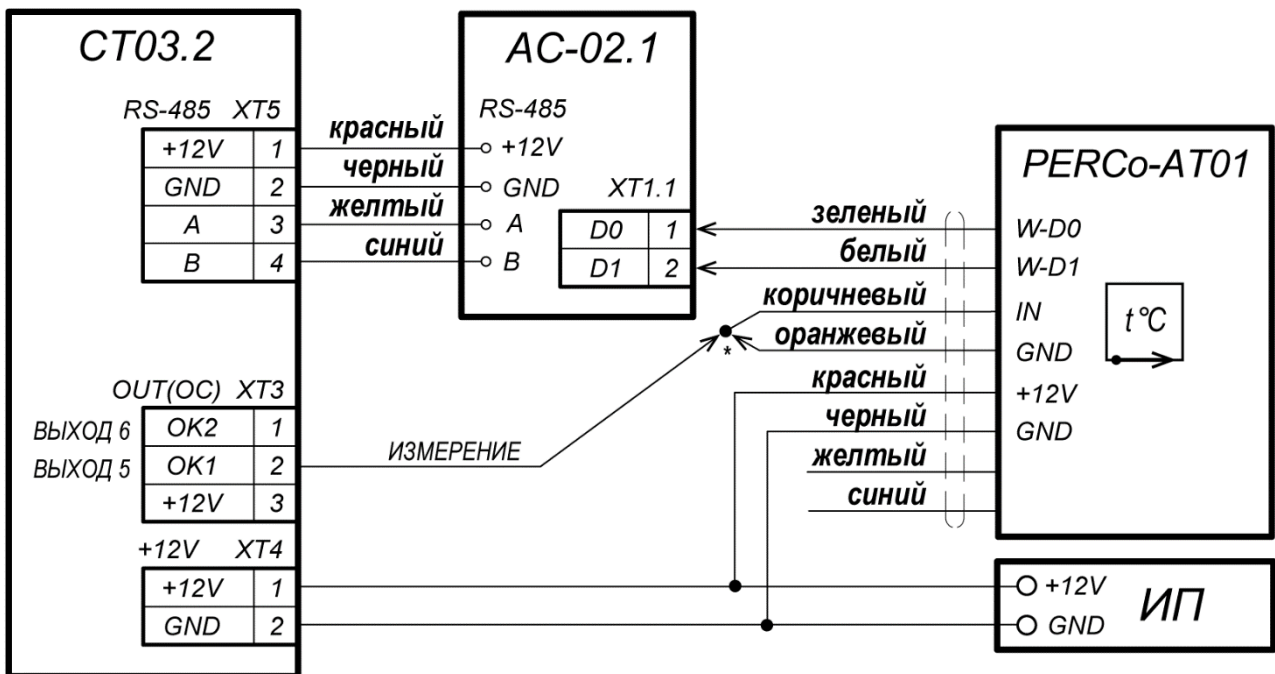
CT03.2

RS-485 XT5

| +12V | 1 |
|---|---|
| GND | 2 |
| A | 3 |
| B | 4 |

красный
черный
желтый
синий

AC-02.1

RS-485
+12V
GND
A
B

XT1.1

| D0 | 1 |
|---|---|
| D1 | 2 |

PERCo-AT01

зеленый
белый
коричневый
оранжевый
красный
черный
желтый
синий

W-D0
W-D1
IN
GND
+12V
GND

t°C

*

OUT(OC) XT3

| ВЫХОД 6 | OK2 | 1 |
|---|---|---|
| ВЫХОД 5 | OK1 | 2 |
| | +12V | 3 |

ИЗМЕРЕНИЕ

+12V XT4

| +12V | 1 |
|---|---|
| GND | 2 |

+12V
GND
ИП